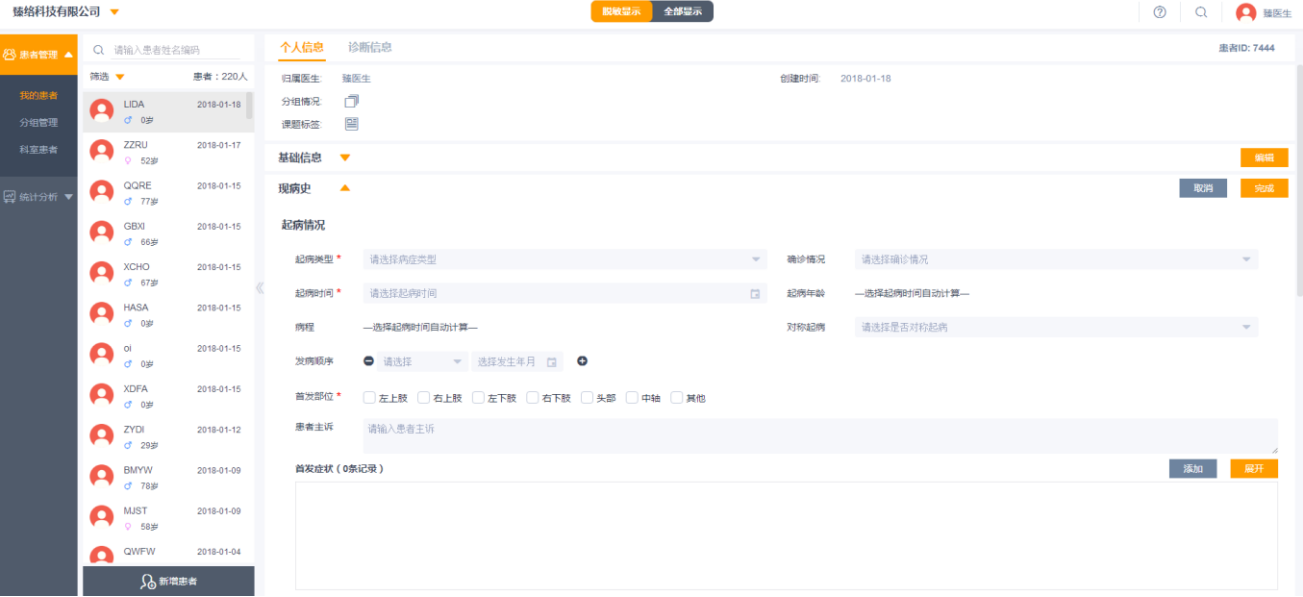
臻络科技有限公司

脱敏显示 全部显示

臻医生

患者管理

我的患者
分组管理
科室患者

统计分析

请输入患者姓名编码

筛选 患者：220人

LIDA 2018-01-18 0岁
ZZRU 2018-01-17 52岁
QQRE 2018-01-15 77岁
GBXI 2018-01-15 66岁
XCHO 2018-01-15 67岁
HASA 2018-01-15 0岁
oi 2018-01-15 0岁
XDFA 2018-01-15 0岁
ZYDI 2018-01-12 29岁
BMYW 2018-01-09 78岁
MJST 2018-01-09 58岁
QWFW 2018-01-04

新增患者

个人信息 诊断信息 患者ID: 7444

归属医生: 臻医生
创建时间 2018-01-18
分组情况:
课题标签:

基础信息 编辑

现病史 取消 完成

起病情况

起病类型 * 请选择病症类型
确诊情况 请选择确诊情况
起病时间 * 请选择起病时间
起病年龄 —选择起病时间自动计算—
病程 —选择起病时间自动计算—
对称起病 请选择是否对称起病
发病顺序 请选择 选择发生年月
首发部位 * 左上肢 右上肢 左下肢 右下肢 头部 中轴 其他
患者主诉 请输入患者主诉

首发症状（0条记录） 添加 展开